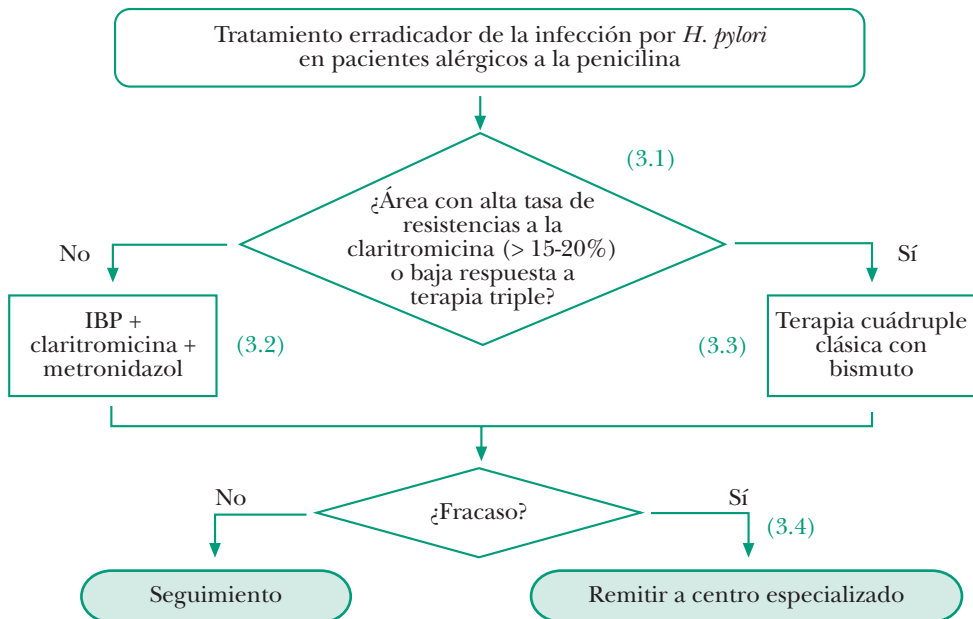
Tratamiento erradicador de la infección por H. pylori en pacientes alérgicos a la penicilina

(3.1)

¿Área con alta tasa de resistencias a la claritromicina (> 15-20%) o baja respuesta a terapia triple?

No

Sí

IBP + claritromicina + metronidazol

(3.2)

(3.3)

Terapia cuádruple clásica con bismuto

No

¿Fracaso?

Sí

(3.4)

Seguimiento

Remitir a centro especializado